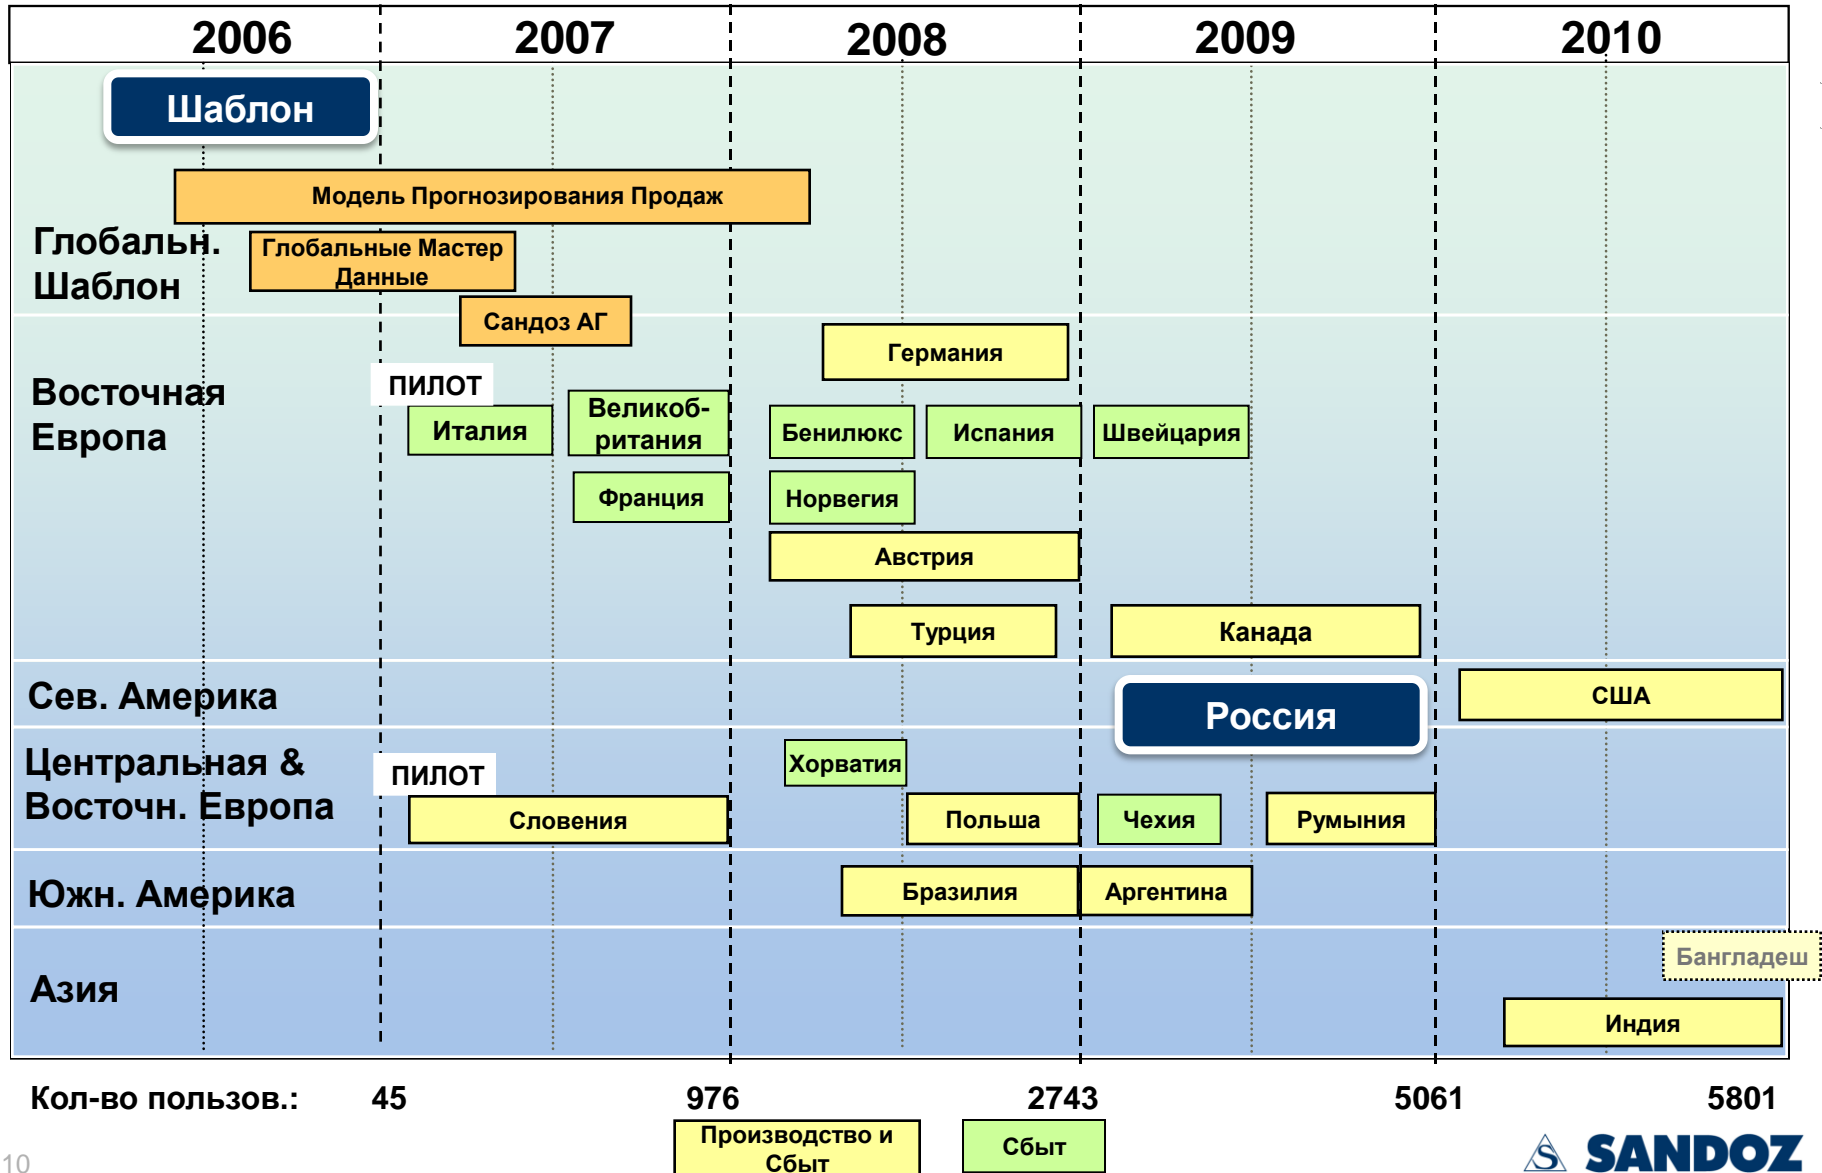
2006 2007 2008 2009 2010

Шаблон

Модель Прогнозирования Продаж

Глобальн. Шаблон

Глобальные Мастер Данные

Сандоз АГ

Германия

Восточная Европа

ПИЛОТ

Италия

Великобритания

Бенилюкс

Испания

Швейцария

Франция

Норвегия

Австрия

Турция

Канада

Сев. Америка

Россия

США

Центральная & Восточн. Европа

ПИЛОТ

Хорватия

Словения

Польша

Чехия

Румыния

Южн. Америка

Бразилия

Аргентина

Азия

Бангладеш

Индия

Кол-во пользов.: 45 976 2743 5061 5801

Производство и Сбыт

Сбыт

10

SANDOZ